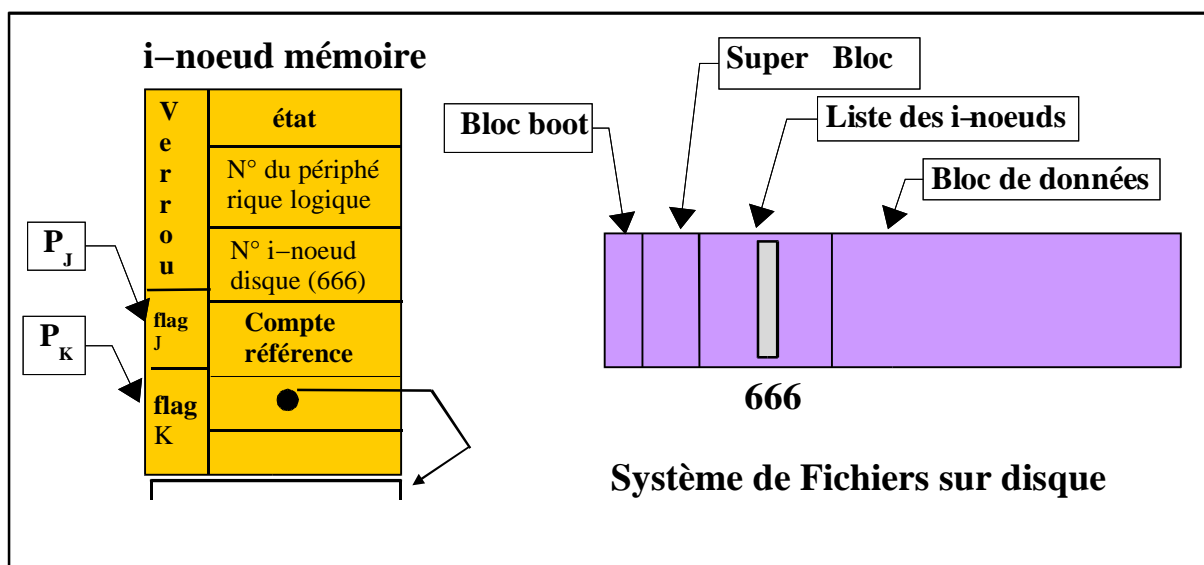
i–noeud mémoire

V
e
r
r
o
u

état

N° du périphé rique logique

N° i–noeud disque (666)

$P_J$

flag J

Compte référence

$P_K$

flag K

Super Bloc

Bloc boot

Liste des i-noeuds

Bloc de données

666

Système de Fichiers sur disque